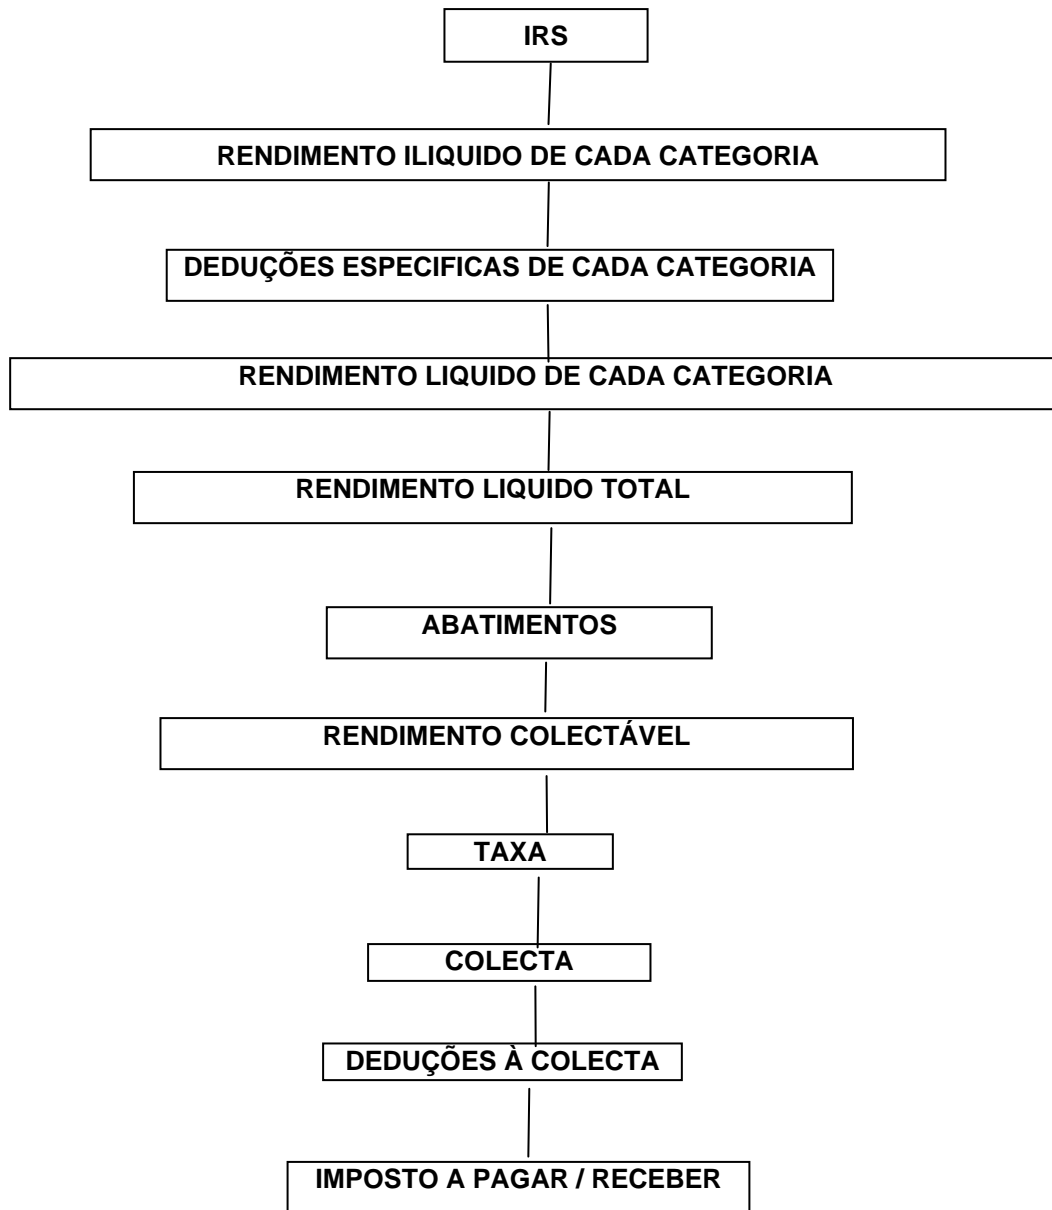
IRS

RENDIMENTO ILIQUIDO DE CADA CATEGORIA

DEDUÇÕES ESPECIFICAS DE CADA CATEGORIA

RENDIMENTO LIQUIDO DE CADA CATEGORIA

RENDIMENTO LIQUIDO TOTAL

ABATIMENTOS

RENDIMENTO COLECTÁVEL

TAXA

COLECTA

DEDUÇÕES À COLECTA

IMPOSTO A PAGAR / RECEBER